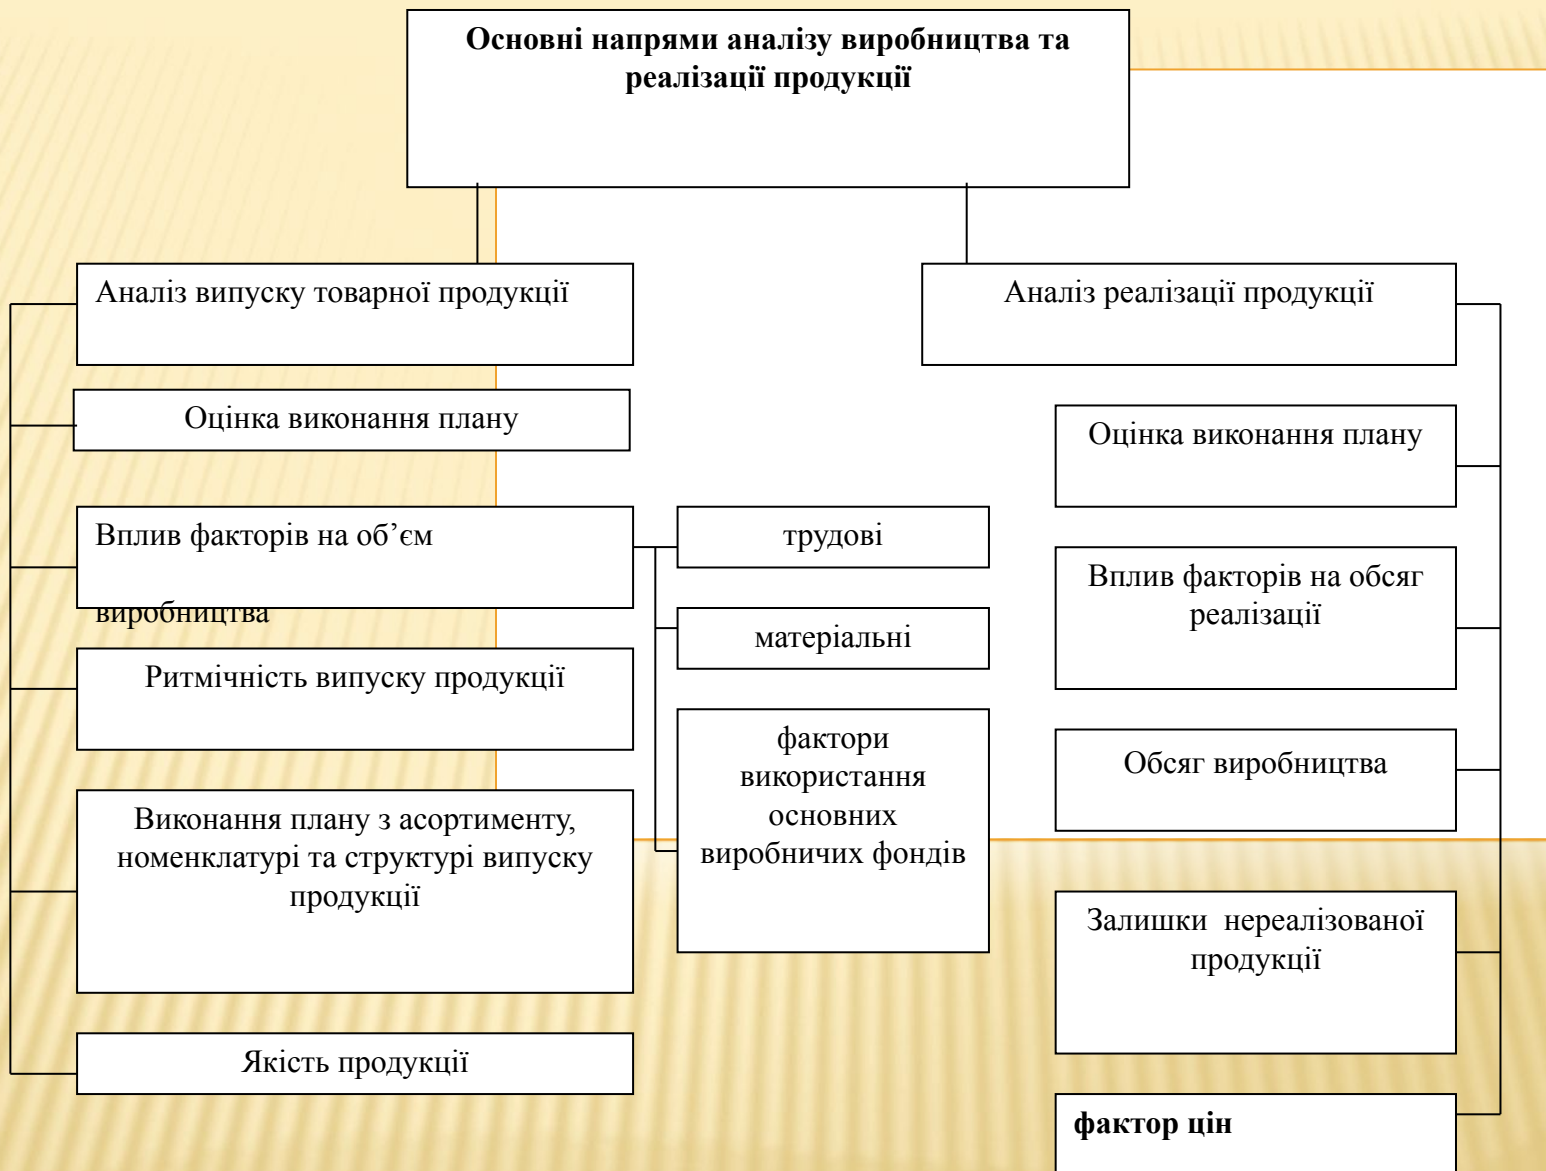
Основні напрями аналізу виробництва та реалізації продукції

Аналіз випуску товарної продукції

Оцінка виконання плану

Вплив факторів на об’єм виробництва

трудові

матеріальні

фактори використання основних виробничих фондів

Ритмічність випуску продукції

Виконання плану з асортименту, номенклатурі та структурі випуску продукції

Якість продукції

Аналіз реалізації продукції

Оцінка виконання плану

Вплив факторів на обсяг реалізації

Обсяг виробництва

Залишки нереалізованої продукції

фактор цін